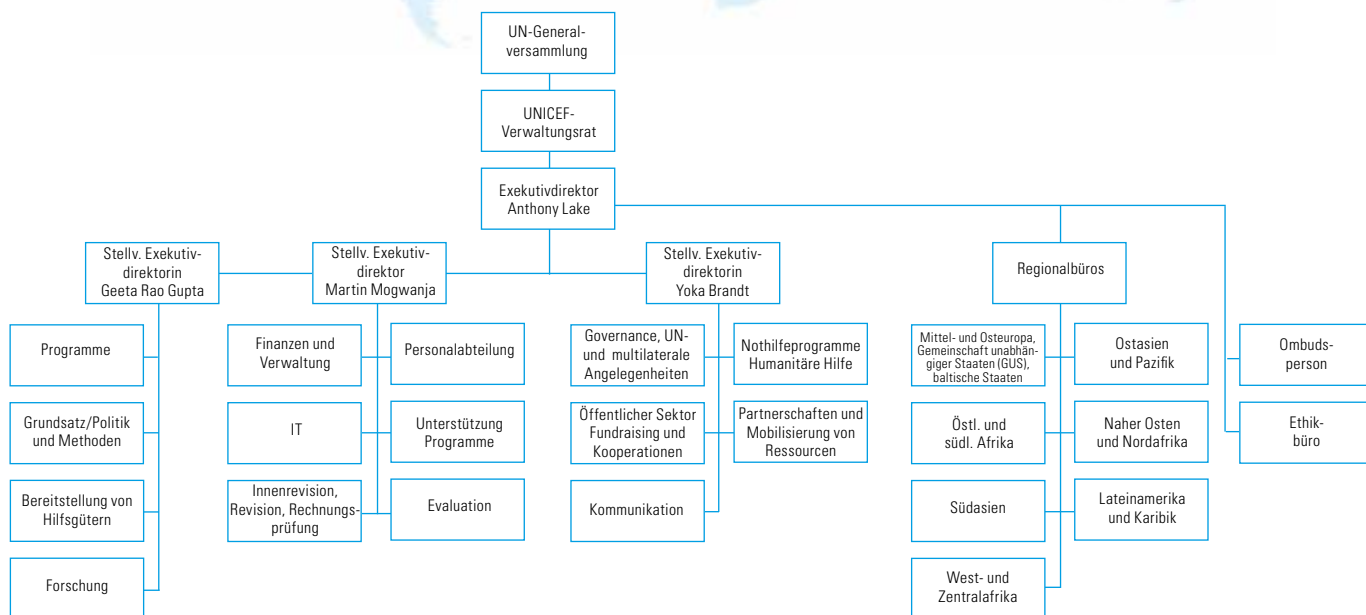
UN-Generalversammlung

UNICEF-Verwaltungsrat

Exekutivdirektor Anthony Lake

Stellv. Exekutivdirektorin Geeta Rao Gupta

Programme

Grundsatz/Politik und Methoden

Bereitstellung von Hilfsgütern

Forschung

Stellv. Exekutivdirektor Martin Mogwanja

Finanzen und Verwaltung

Personalabteilung

IT

Unterstützung Programme

Innenrevision, Revision, Rechnungsprüfung

Evaluation

Stellv. Exekutivdirektorin Yoka Brandt

Governance, UN- und multilaterale Angelegenheiten

Nothilfeprogramme Humanitäre Hilfe

Öffentlicher Sektor Fundraising und Kooperationen

Partnerschaften und Mobilisierung von Ressourcen

Kommunikation

Regionalbüros

Mittel- und Osteuropa, Gemeinschaft unabhängiger Staaten (GUS), baltische Staaten

Ostasien und Pazifik

Östl. und südl. Afrika

Naher Osten und Nordafrika

Südasien

Lateinamerika und Karibik

West- und Zentralafrika

Ombudsperson

Ethikbüro